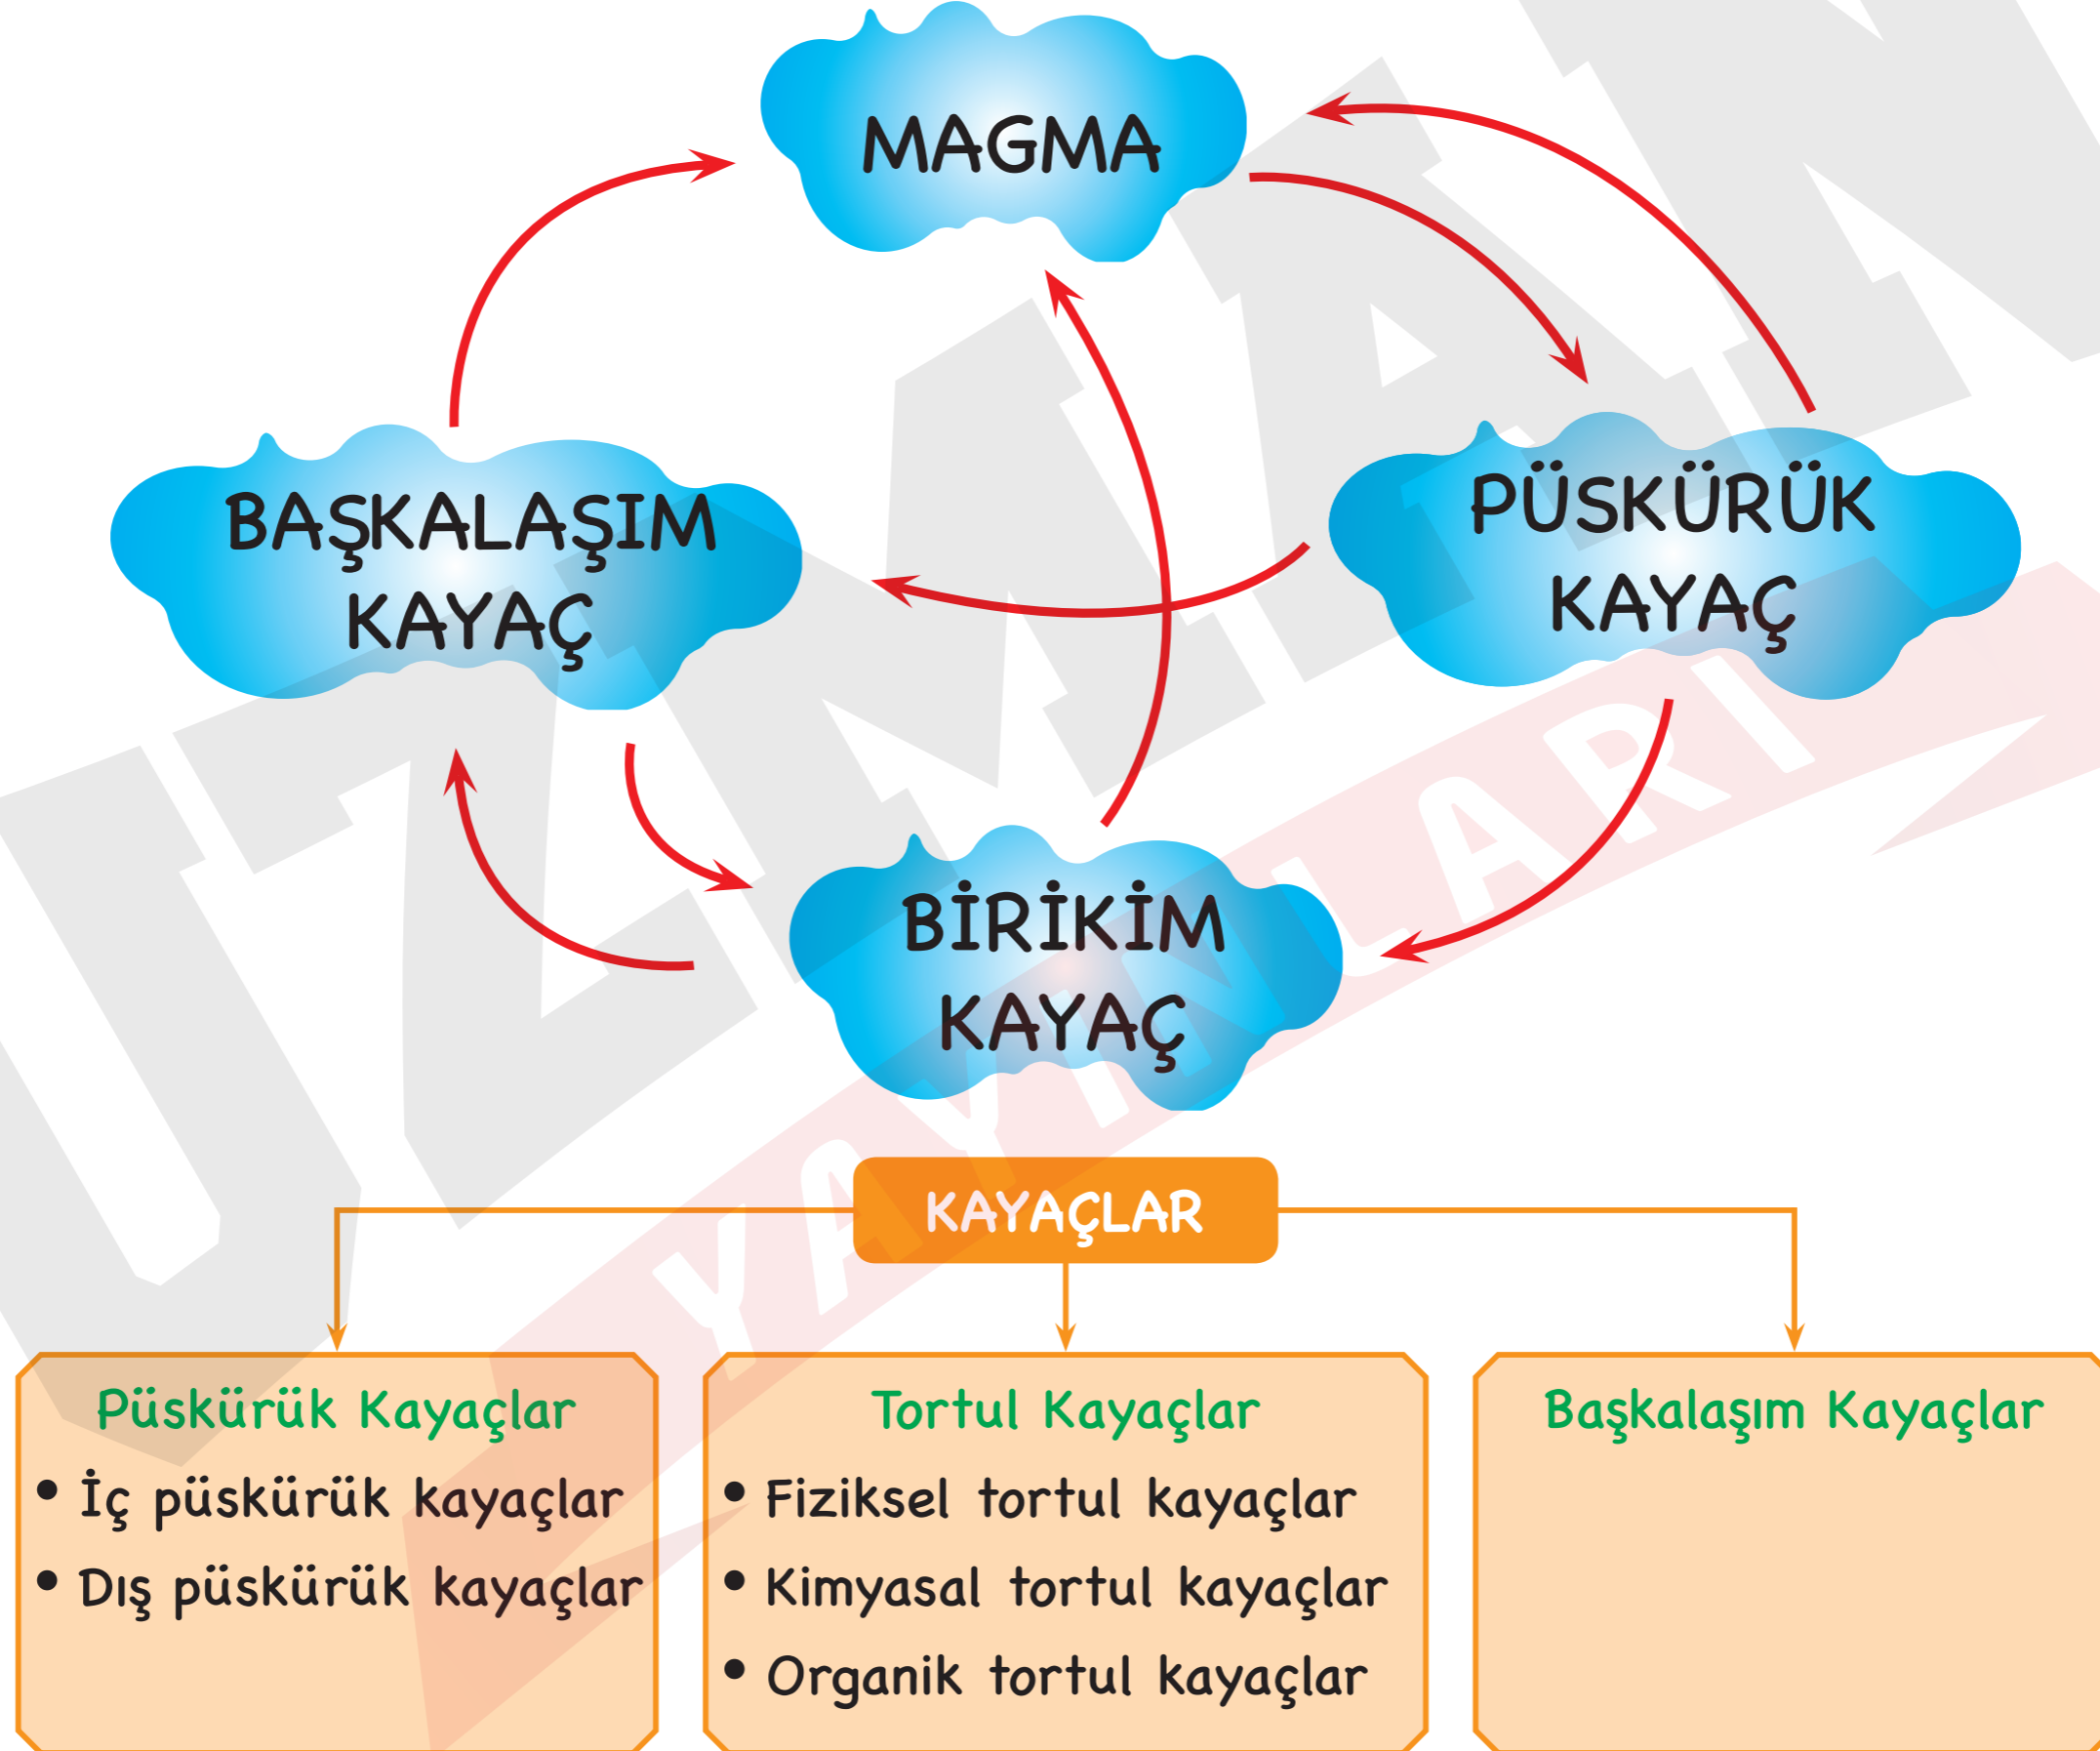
MAGMA

BAŞKALAŞIM KAYAÇ

PÜSKÜRÜK KAYAÇ

BİRİKİM KAYAÇ

UZMAN YAYINLARI

KAYAÇLAR

Püskürük Kayaçlar
• İç püskürük kayaçlar
• Dış püskürük kayaçlar

Tortul Kayaçlar
• Fiziksel tortul kayaçlar
• Kimyasal tortul kayaçlar
• Organik tortul kayaçlar

Başkalaşım Kayaçlar